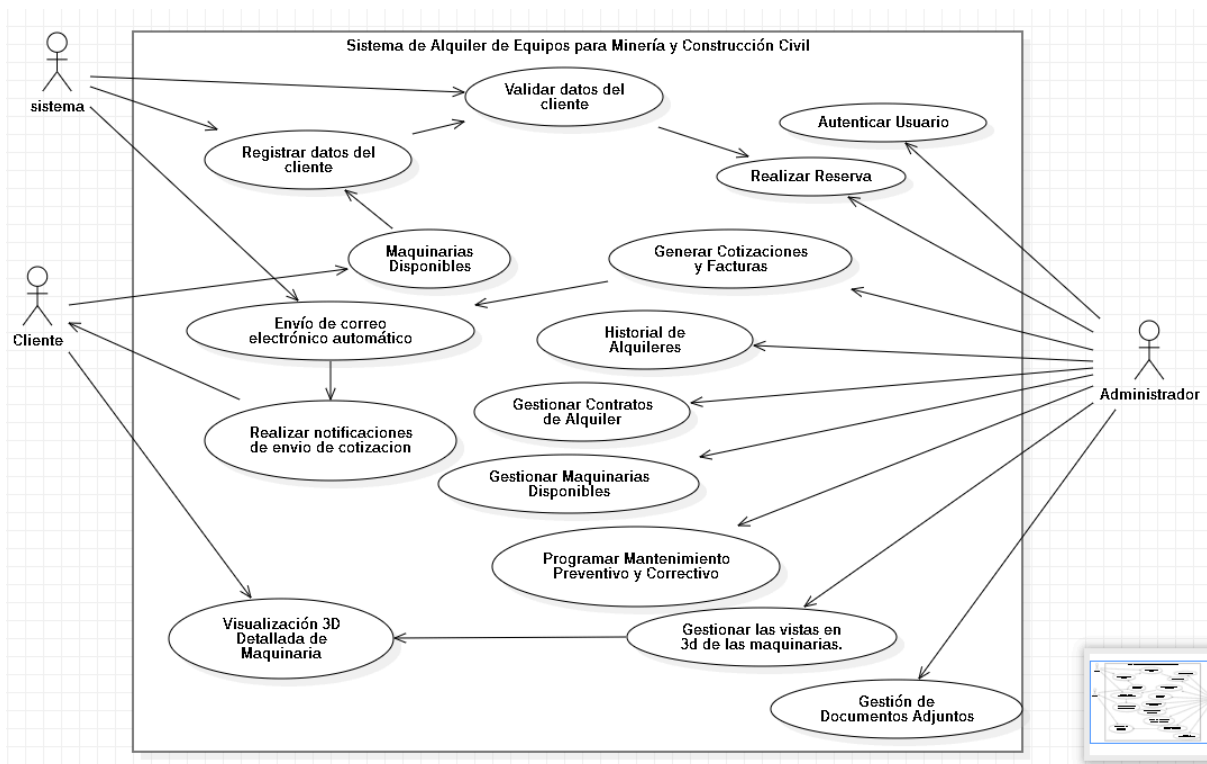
Sistema de Alquiler de Equipos para Minería y Construcción Civil

sistema

Validar datos del cliente

Autenticar Usuario

Registrar datos del cliente

Realizar Reserva

Maquinarias Disponibles

Generar Cotizaciones y Facturas

Cliente

Envío de correo electrónico automático

Historial de Alquileres

Administrador

Gestionar Contratos de Alquiler

Realizar notificaciones de envio de cotizacion

Gestionar Maquinarias Disponibles

Programar Mantenimiento Preventivo y Correctivo

Visualización 3D Detallada de Maquinaria

Gestionar las vistas en 3d de las maquinarias.

Gestión de Documentos Adjuntos